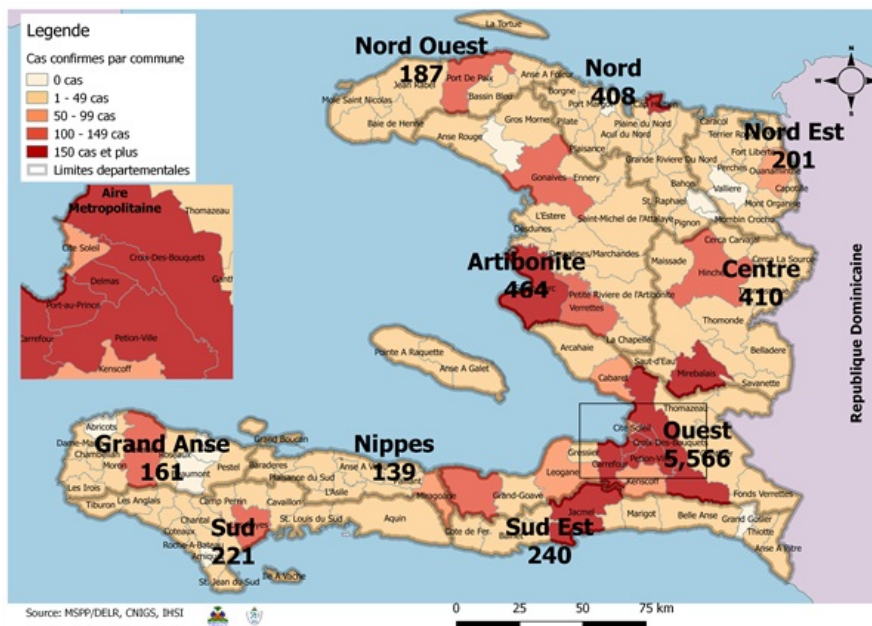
Legende
Cas confirmes par commune
0 cas
1 - 49 cas
50 - 99 cas
100 - 149 cas
150 cas et plus
Limites departementales

Aire Metropolitaine
Thomazeau
Cite Soleil
Croix-Des-Bouquets
Delmas
Ganthier
Port-au-Prince
Carrefour
Petion-Ville
Kenscoff

La Tortue
Nord Ouest
187
Port De Paix
Jean Rabel
Mole Saint Nicolas
Bassin Bleu
Anse A Foleur
Borgne
Nord
408
Port Margot
Baie de Henne
Anse Rouge
Gros Morne
Pilate
Plaine du Nord
Acul du Nord
Caracol
Terrier Rouge
Nord Est
201
Fort Liberte
Ouanaminthe
Perches
Vallieres
Capotille
Mont Organise
Plaisance
Grande Riviere Du Nord
Gonaives
Ennery
Bahon
Saint Raphael
L'Estere
Dessalines
Saint-Michel de l'Attalaye
Pignon
Mombin Crochu
Cerca Carvajal
Hinche
Cerca La Source
Maissade
Centre
410
Marchandes
Artibonite
464
Petite Riviere de l'Artibonite
Verrettes
Thomonde
Arcahaie
La Chapelle
Belladere
Pointe A Raquette
Anse A Galet
Saut-d'Eau
Mirebalais
Savanette
Cabaret
Thomazeau
Republique Dominicaine
Abricots
Dame-Marie
Chambellan
Grand Anse
161
Moron
Beaumont
Les Irois
Les Anglais
Tiburon
Grand Boucan
Pestel
Baraderes
Nippes
139
Anse A Veau
Plaisance du Sud
L'Asile
Camp Perrin
Cavaillon
Miragoane
Grand-Goave
Leogane
Gressier
Cite Soleil
Croix-Des-Bouquets
Carrefour
Petion-Ville
Ouest
5,566
Kenscoff
Fonds Verrettes
Sud
221
Chantal
Coteaux
Roche-A-Bateau
Arniquet
St. Louis du Sud
Aquin
Cote de Fer
Sud Est
240
Jacmel
Marigot
Belle Anse
Grand Gosier
Thiotte
Anse A Pitre
St. Jean du Sud
Ile A Vache

Source: MSPP/DELR, CNIGS, IHSI
0 25 50 75 km